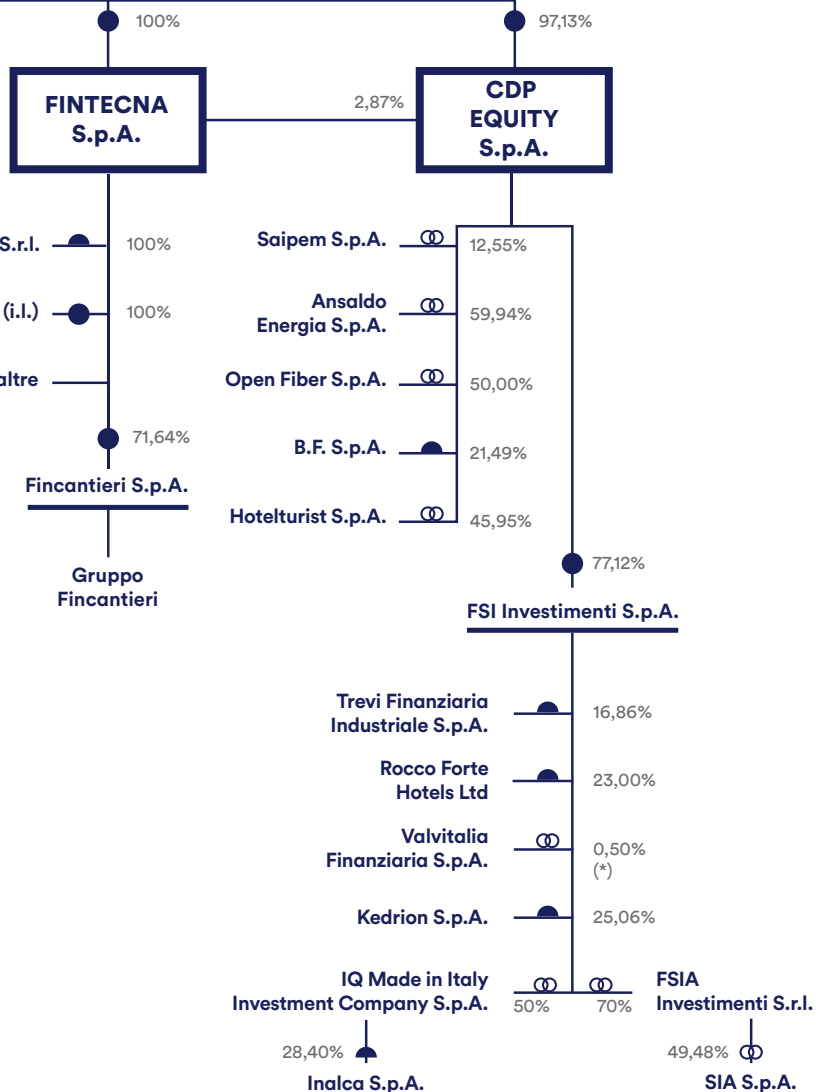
100%

97,13%

FINTECNA S.p.A.

2,87%

CDP EQUITY S.p.A.

S.r.l.

100%

(i.l.)

100%

altre

71,64%

Fincantieri S.p.A.

Gruppo Fincantieri

Saipem S.p.A.

12,55%

Ansaldo Energia S.p.A.

59,94%

Open Fiber S.p.A.

50,00%

B.F. S.p.A.

21,49%

Hotelturist S.p.A.

45,95%

77,12%

FSI Investimenti S.p.A.

Trevi Finanziaria Industriale S.p.A.

16,86%

Rocco Forte Hotels Ltd

23,00%

Valvitalia Finanziaria S.p.A.

0,50% (*)

Kedrion S.p.A.

25,06%

IQ Made in Italy Investment Company S.p.A.

50%

70%

FSIA Investimenti S.r.l.

28,40%

Inalca S.p.A.

49,48%

SIA S.p.A.